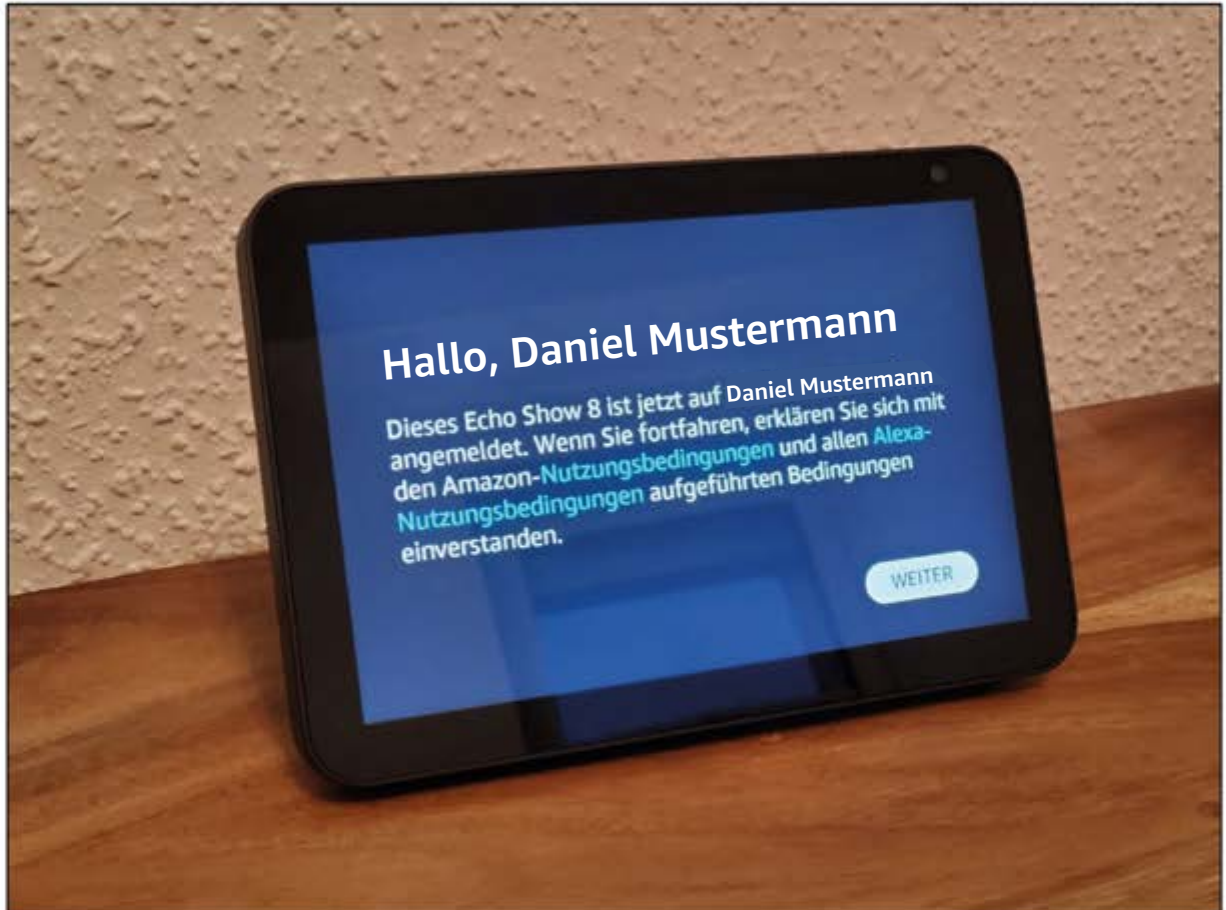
Hallo, Daniel Mustermann

Dieses Echo Show 8 ist jetzt auf Daniel Mustermann angemeldet. Wenn Sie fortfahren, erklären Sie sich mit den Amazon-Nutzungsbedingungen und allen Alexa-Nutzungsbedingungen aufgeführten Bedingungen einverstanden.

WEITER